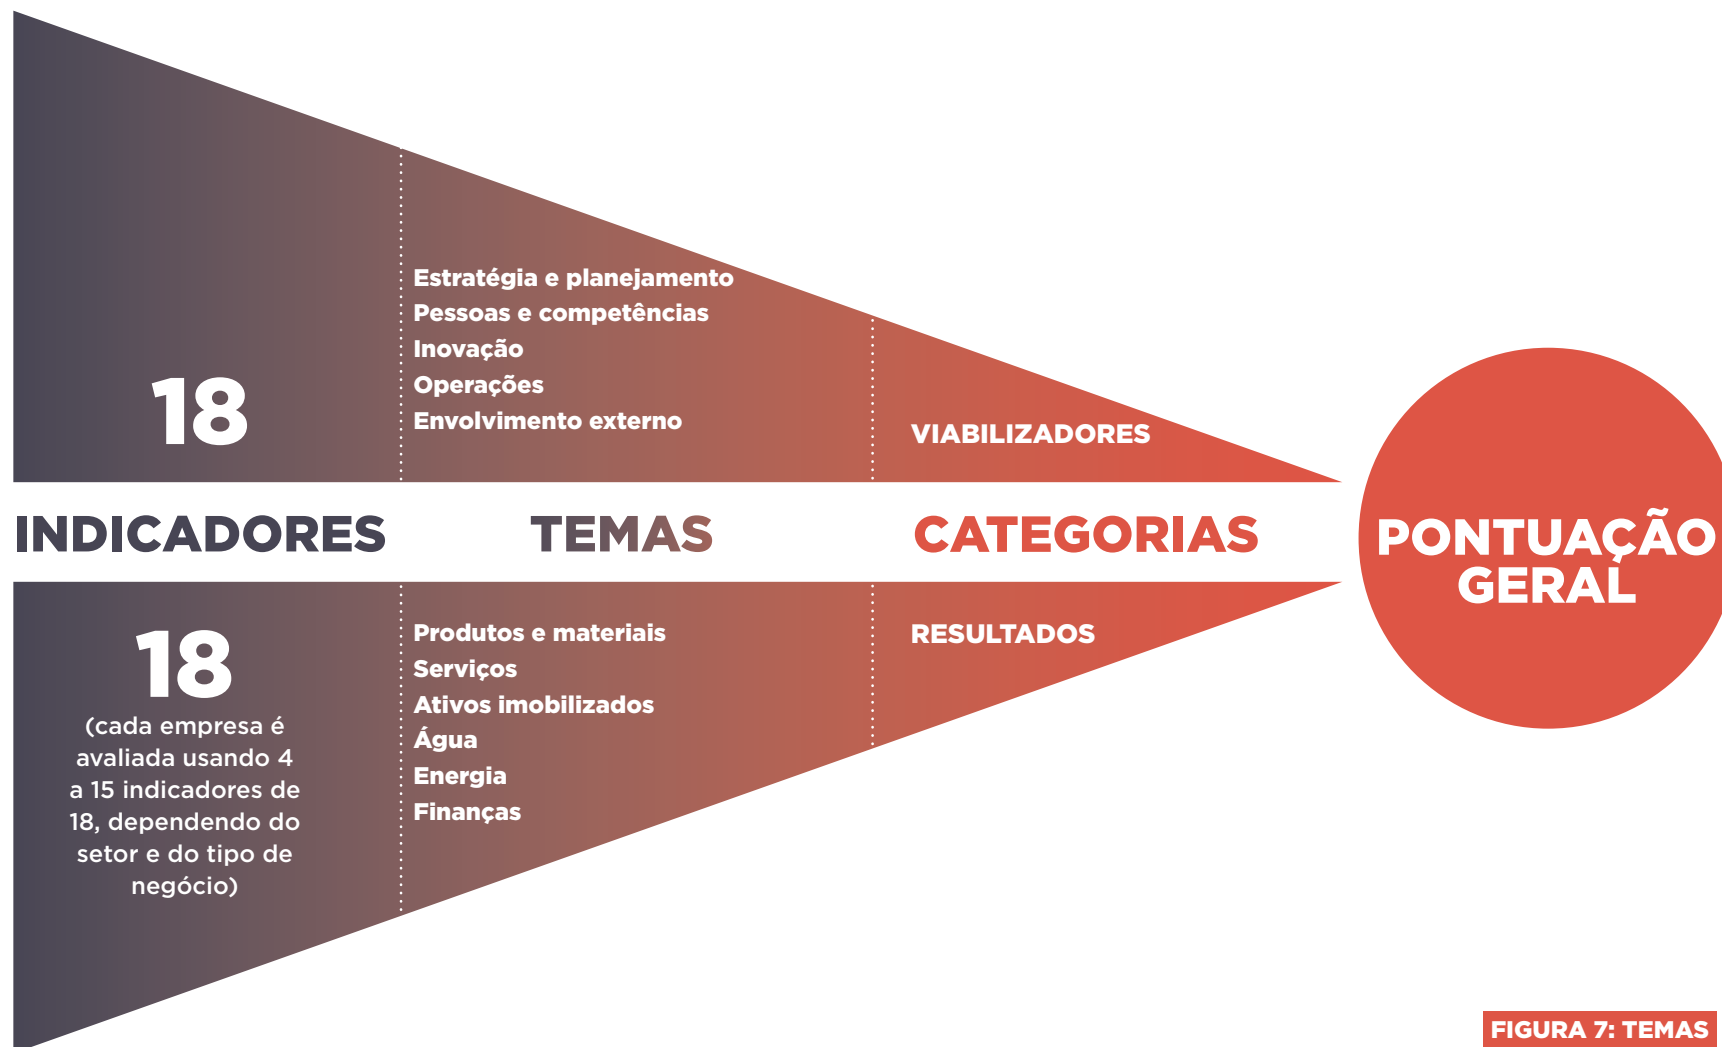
18

Estratégia e planejamento
Pessoas e competências
Inovação
Operações
Envolvimento externo

VIABILIZADORES

INDICADORES TEMAS CATEGORIAS

PONTUAÇÃO GERAL

18
(cada empresa é avaliada usando 4 a 15 indicadores de 18, dependendo do setor e do tipo de negócio)

Produtos e materiais
Serviços
Ativos imobilizados
Água
Energia
Finanças

RESULTADOS

FIGURA 7: TEMAS